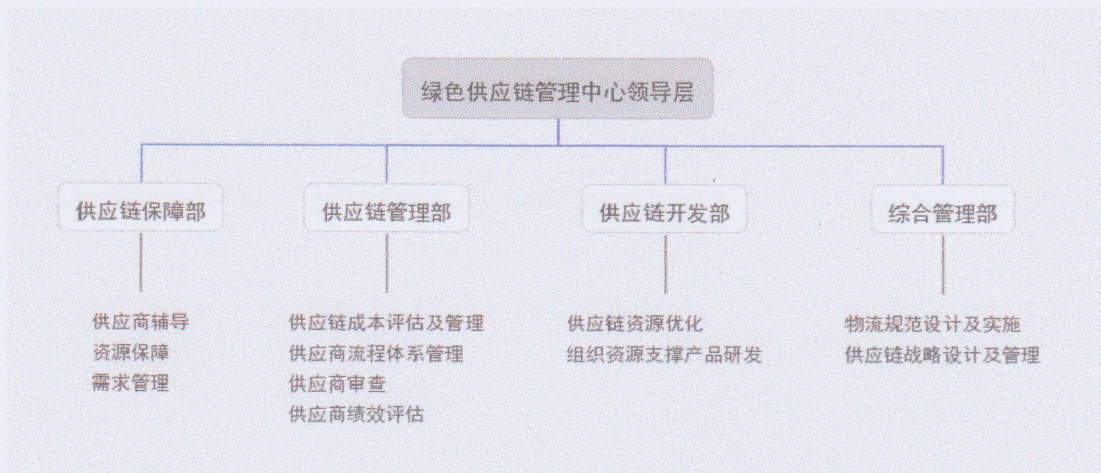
绿色供应链管理中心领导层

供应链保障部

供应商辅导
资源保障
需求管理

供应链管理部

供应链成本评估及管理
供应商流程体系管理
供应商审查
供应商绩效评估

供应链开发部

供应链资源优化
组织资源支撑产品研发

综合管理部

物流规范设计及实施
供应链战略设计及管理